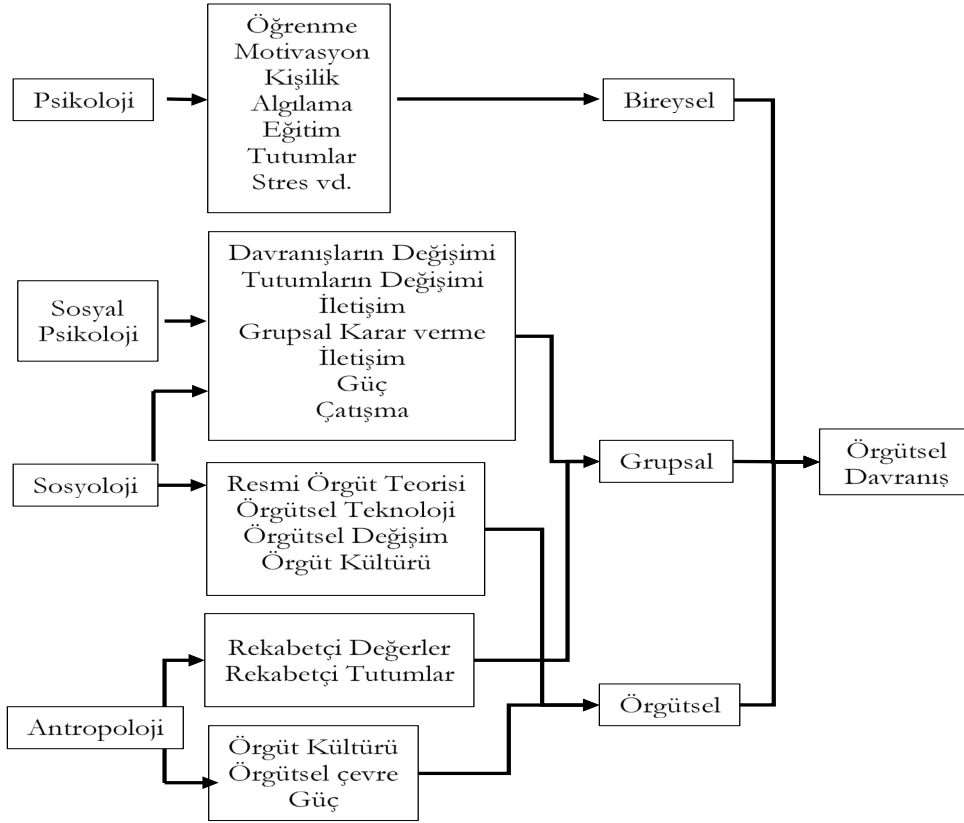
Psikoloji

Öğrenme
Motivasyon
Kişilik
Algılama
Eğitim
Tutumlar
Stres vd.

Bireysel

Sosyal Psikoloji

Davranışların Değişimi
Tutumların Değişimi
İletişim
Grupsal Karar verme
İletişim
Güç
Çatışma

Sosyoloji

Resmi Örgüt Teorisi
Örgütsel Teknoloji
Örgütsel Değişim
Örgüt Kültürü

Grupsal

Örgütsel Davranış

Antropoloji

Rekabetçi Değerler
Rekabetçi Tutumlar

Örgüt Kültürü
Örgütsel çevre
Güç

Örgütsel